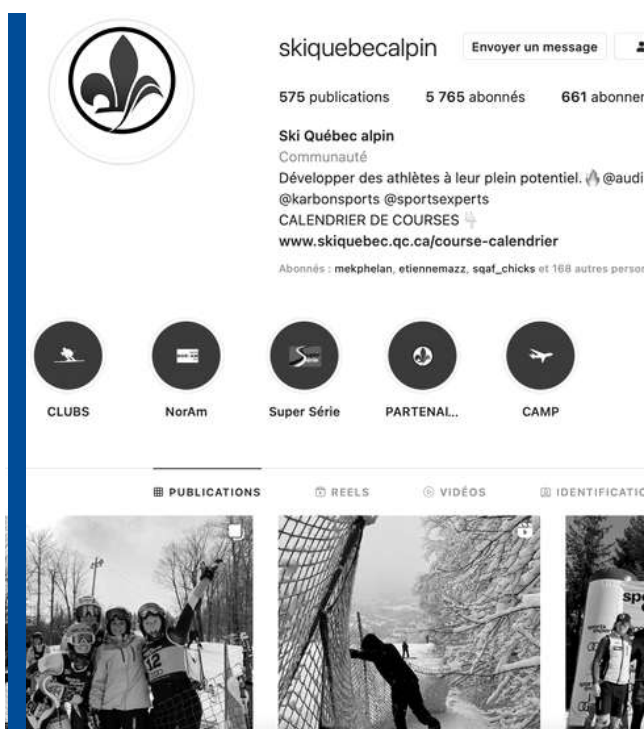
skiquebecalpin

Envoyer un message

575 publications 5 765 abonnés 661 abonner

Ski Québec alpin
Communauté
Développer des athlètes à leur plein potentiel. @audi
@karbonsports @sportsexperts
CALENDRIER DE COURSES
www.skiquebec.qc.ca/course-calendrier

Abonnés : mekphelan, etiennemazz, sqaf_chicks et 168 autres perso

CLUBS NorAm Super Série PARTENAI... CAMP

PUBLICATIONS REELS VIDÉOS IDENTIFICATIO

12

sp